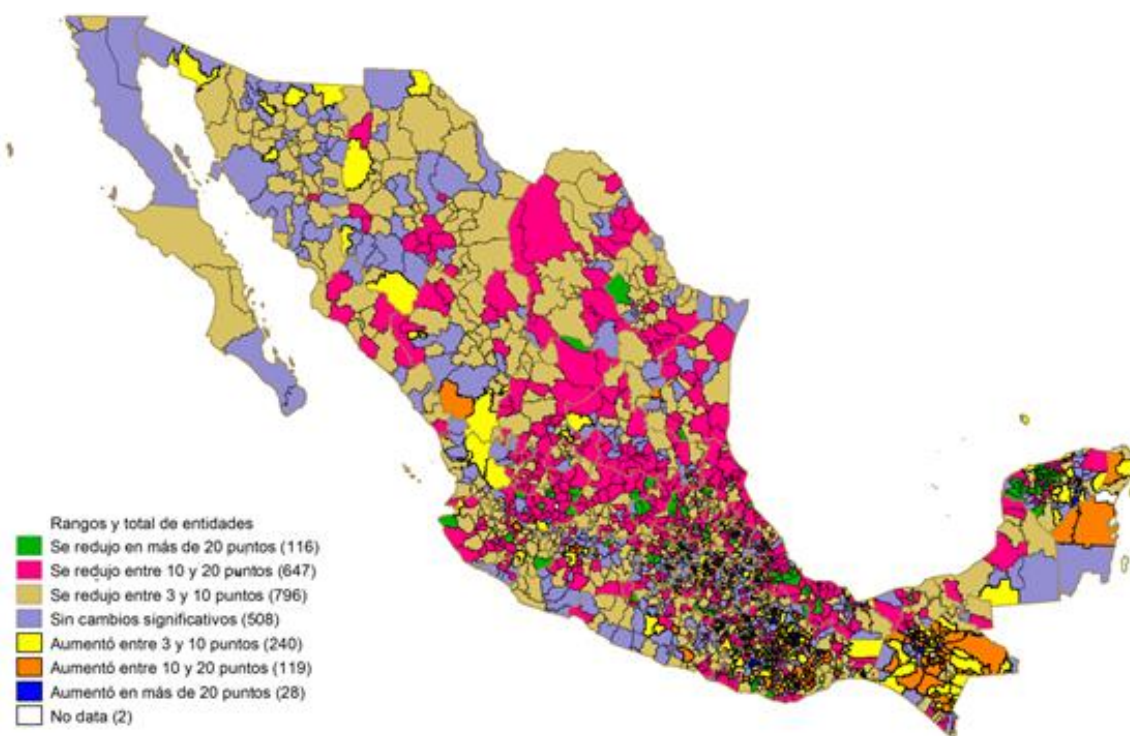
Rangos y total de entidades
Se redujo en más de 20 puntos (116)
Se redujo entre 10 y 20 puntos (647)
Se redujo entre 3 y 10 puntos (796)
Sin cambios significativos (508)
Aumentó entre 3 y 10 puntos (240)
Aumentó entre 10 y 20 puntos (119)
Aumentó en más de 20 puntos (28)
No data (2)